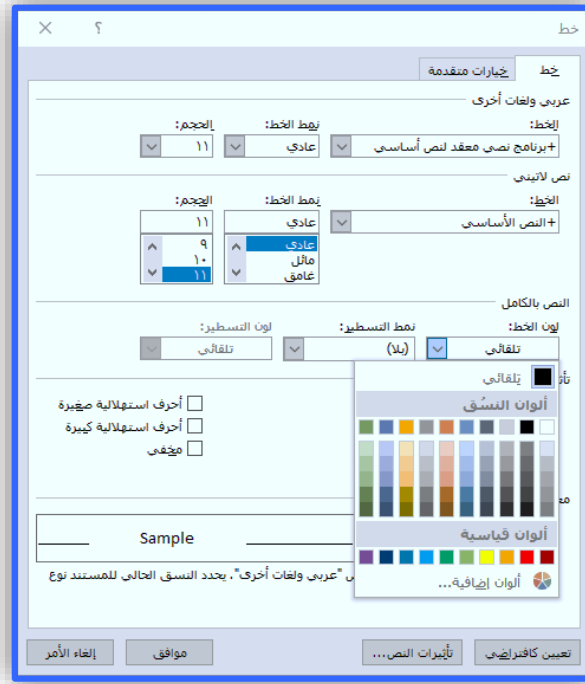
خط ? ✕

خط | خيارات متقدمة

عربي ولغات أخرى
الخط: +برنامج نصي معقد لنص أساسي
نمط الخط: عادي
الحجم: ١١

نص لاتيني
الخط: +النص الأساسي
نمط الخط: عادي
عادي
مائل
غامق
الحجم: ١١
٩
١٠
١١

النص بالكامل
لون الخط: تلقائي
نمط التسطير: (بلا)
لون التسطير: تلقائي

تأ

أحرف استهلالية صغيرة
أحرف استهلالية كبيرة
مخفي

تلقائي
ألوان النسق
ألوان قياسية
ألوان إضافية...

م

Sample

س "عربي ولغات أخرى". يحدد النسق الحالي للمستند نوع

تعيين كافتراضي | تأثيرات النص... | موافق | إلغاء الأمر